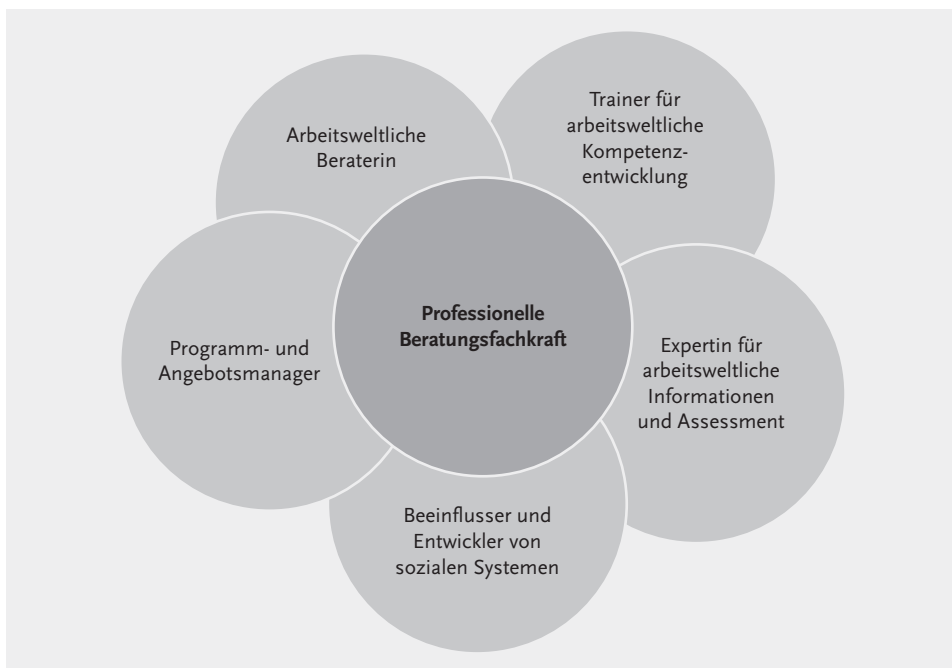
Arbeitsweltliche Beraterin

Trainer für arbeitsweltliche Kompetenzentwicklung

Professionelle Beratungsfachkraft

Programm- und Angebotsmanager

Expertin für arbeitsweltliche Informationen und Assessment

Beeinflusser und Entwickler von sozialen Systemen